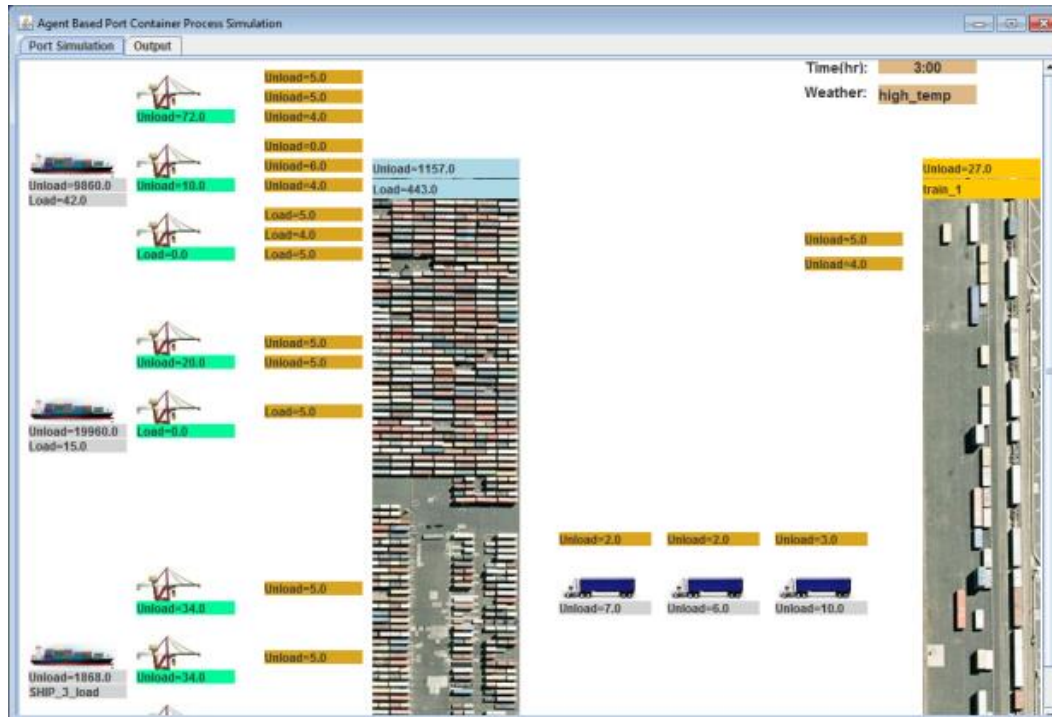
Agent Based Port Container Process Simulation

Port Simulation | Output

Time(hr): 3:00

Weather: high_temp

Unload=5.0
Unload=5.0
Unload=72.0
Unload=4.0

Unload=0.0
Unload=6.0
Unload=9860.0
Load=42.0
Unload=10.0
Unload=4.0

Unload=1157.0
Load=443.0

Unload=27.0
train_1

Load=5.0
Load=4.0
Load=0.0
Load=5.0

Unload=5.0
Unload=4.0

Unload=5.0
Unload=20.0
Unload=5.0

Unload=19960.0
Load=15.0
Load=0.0
Load=5.0

Unload=2.0
Unload=2.0
Unload=3.0

Unload=7.0
Unload=6.0
Unload=10.0

Unload=34.0
Unload=5.0

Unload=1868.0
SHIP_3_load
Unload=34.0
Unload=5.0